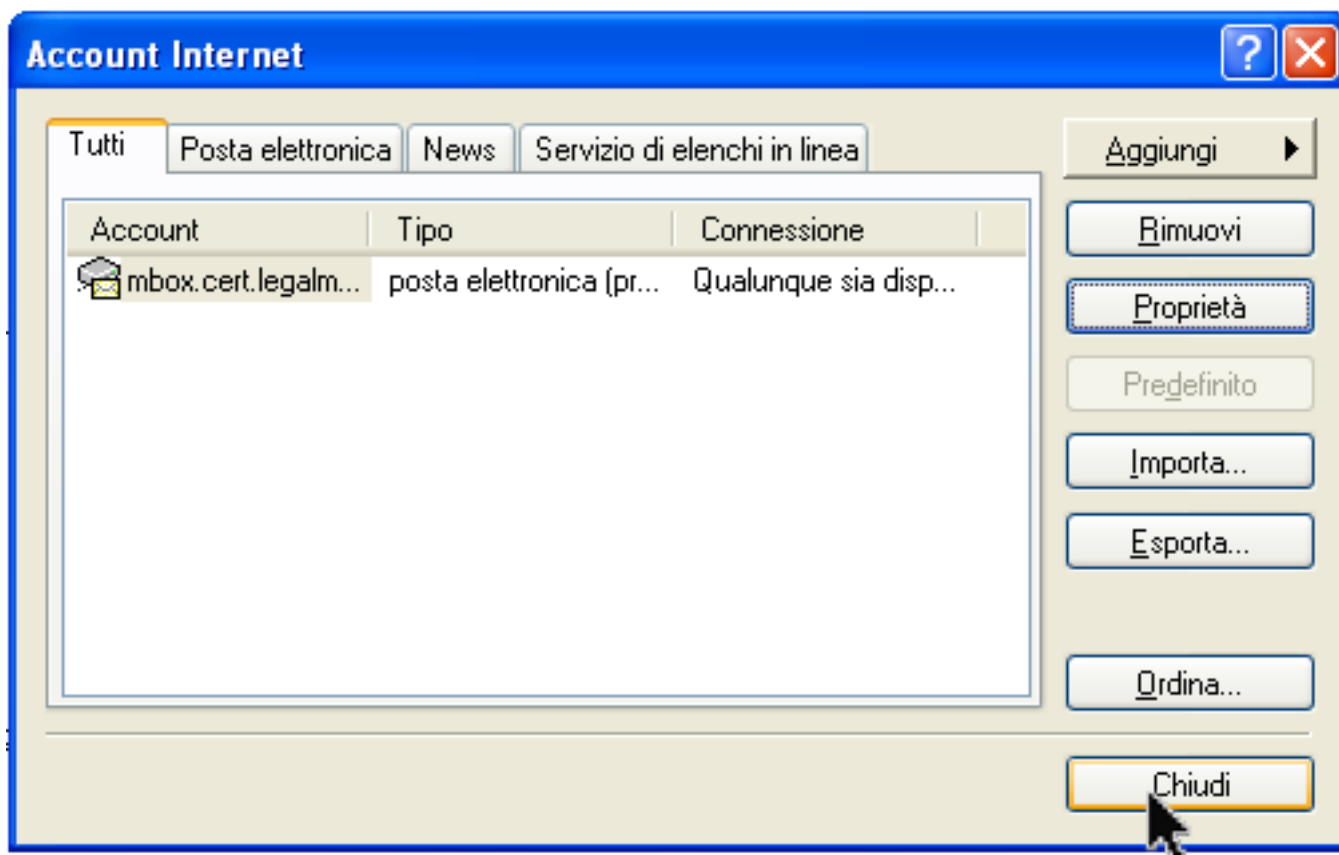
Account Internet

?

Tutti | Posta elettronica | News | Servizio di elenchi in linea

| Account | Tipo | Connessione |
|---|---|---|
| mbox.cert.legalm... | posta elettronica (pr... | Qualunque sia disp... |

Aggiungi

Rimuovi

Proprietà

Predefinito

Importa...

Esporta...

Ordina...

Chiudi